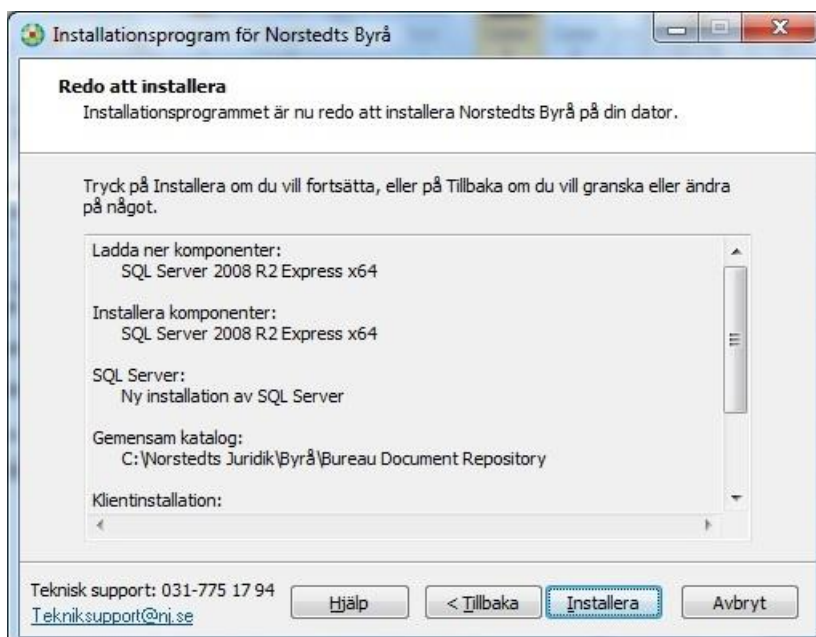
Installationsprogram för Norstedts Byrå

Redo att installera
Installationsprogrammet är nu redo att installera Norstedts Byrå på din dator.

Tryck på Installera om du vill fortsätta, eller på Tillbaka om du vill granska eller ändra på något.

Ladda ner komponenter:
SQL Server 2008 R2 Express x64

Installera komponenter:
SQL Server 2008 R2 Express x64

SQL Server:
Ny installation av SQL Server

Gemensam katalog:
C:\Norstedts Juridik\Byrå\Bureau Document Repository

Klientinstallation:

Teknisk support: 031-775 17 94
Tekniksupport@nj.se

Hjälp
< Tillbaka
Installera
Avbryt